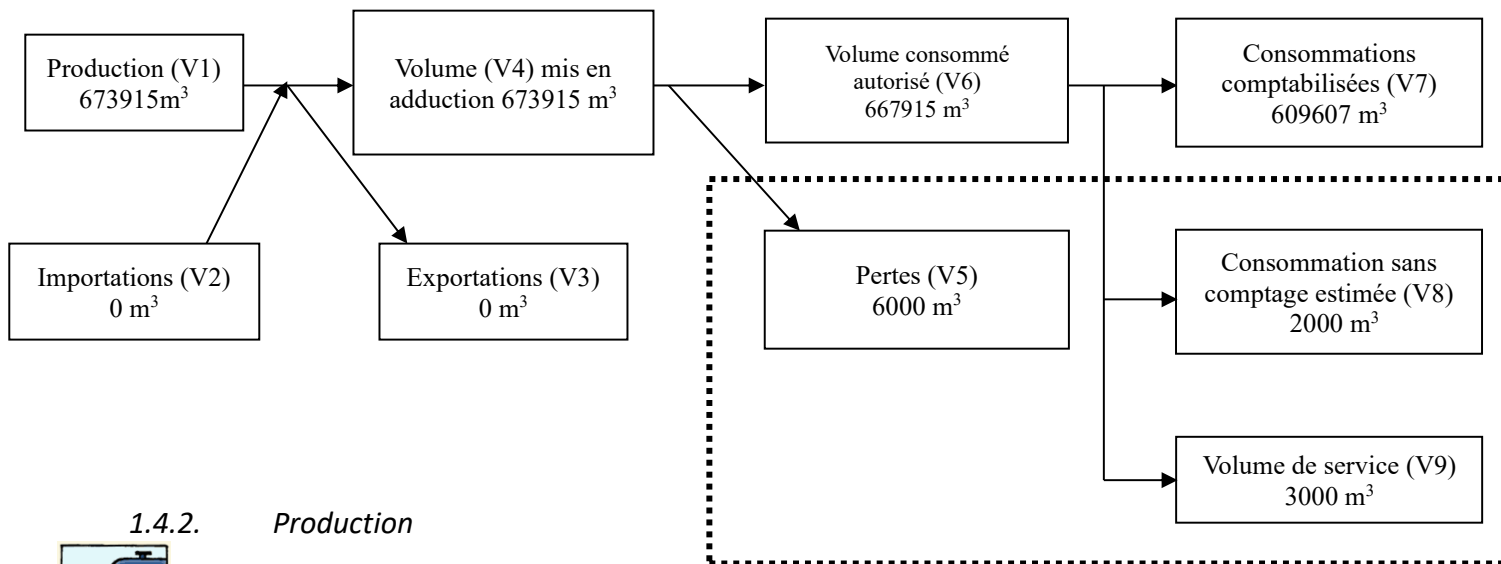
Production (V1)
673915m$^3$

Volume (V4) mis en adduction 673915 m$^3$

Volume consommé autorisé (V6)
667915 m$^3$

Consommations comptabilisées (V7)
609607 m$^3$

Importations (V2)
0 m$^3$

Exportations (V3)
0 m$^3$

Pertes (V5)
6000 m$^3$

Consommation sans comptage estimée (V8)
2000 m$^3$

Volume de service (V9)
3000 m$^3$

1.4.2. Production